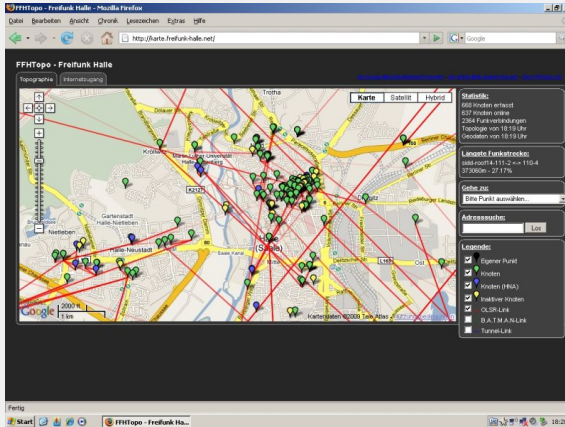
FFHTopo - Freifunk Halle - Mozilla Firefox

Datei Bearbeiten Ansicht Chronik Lesezeichen Extras Hilfe

http://karte.freifunk-halle.net/

Google

FFHTopo - Freifunk Halle

Topographie Internetzugang

Karte Satellit Hybrid

Trotha

Dölauer

Kröllwitz

Martin-Luther-Universität Halle-Wittenberg

Gartenstadt Halle-Nietleben

Nietleben

Halle-Neustadt

(Saale)

Diemitz

Ost

2000 ft
1 km

Kartendaten ©2008 Tele Atlas

Statistik:
660 Knoten erfasst
637 Knoten online
2364 Funkverbindungen
Topologie von 18:19 Uhr
Geodaten von 18:19 Uhr

Längste Funkstrecke:
saal-rooft4-111-2 <-> 110-4
373080m - 27.17%

Gehe zu:
Bitte Punkt auswählen...

Adresssuche:
Los

Legende:
Eigener Punkt
Knoten
Knoten (HNA)
Inaktiver Knoten
OLSR-Link
B.A.T.M.A.N-Link
Tunnel-Link

Fertig

Start FFHTopo - Freifunk Ha... 18:20